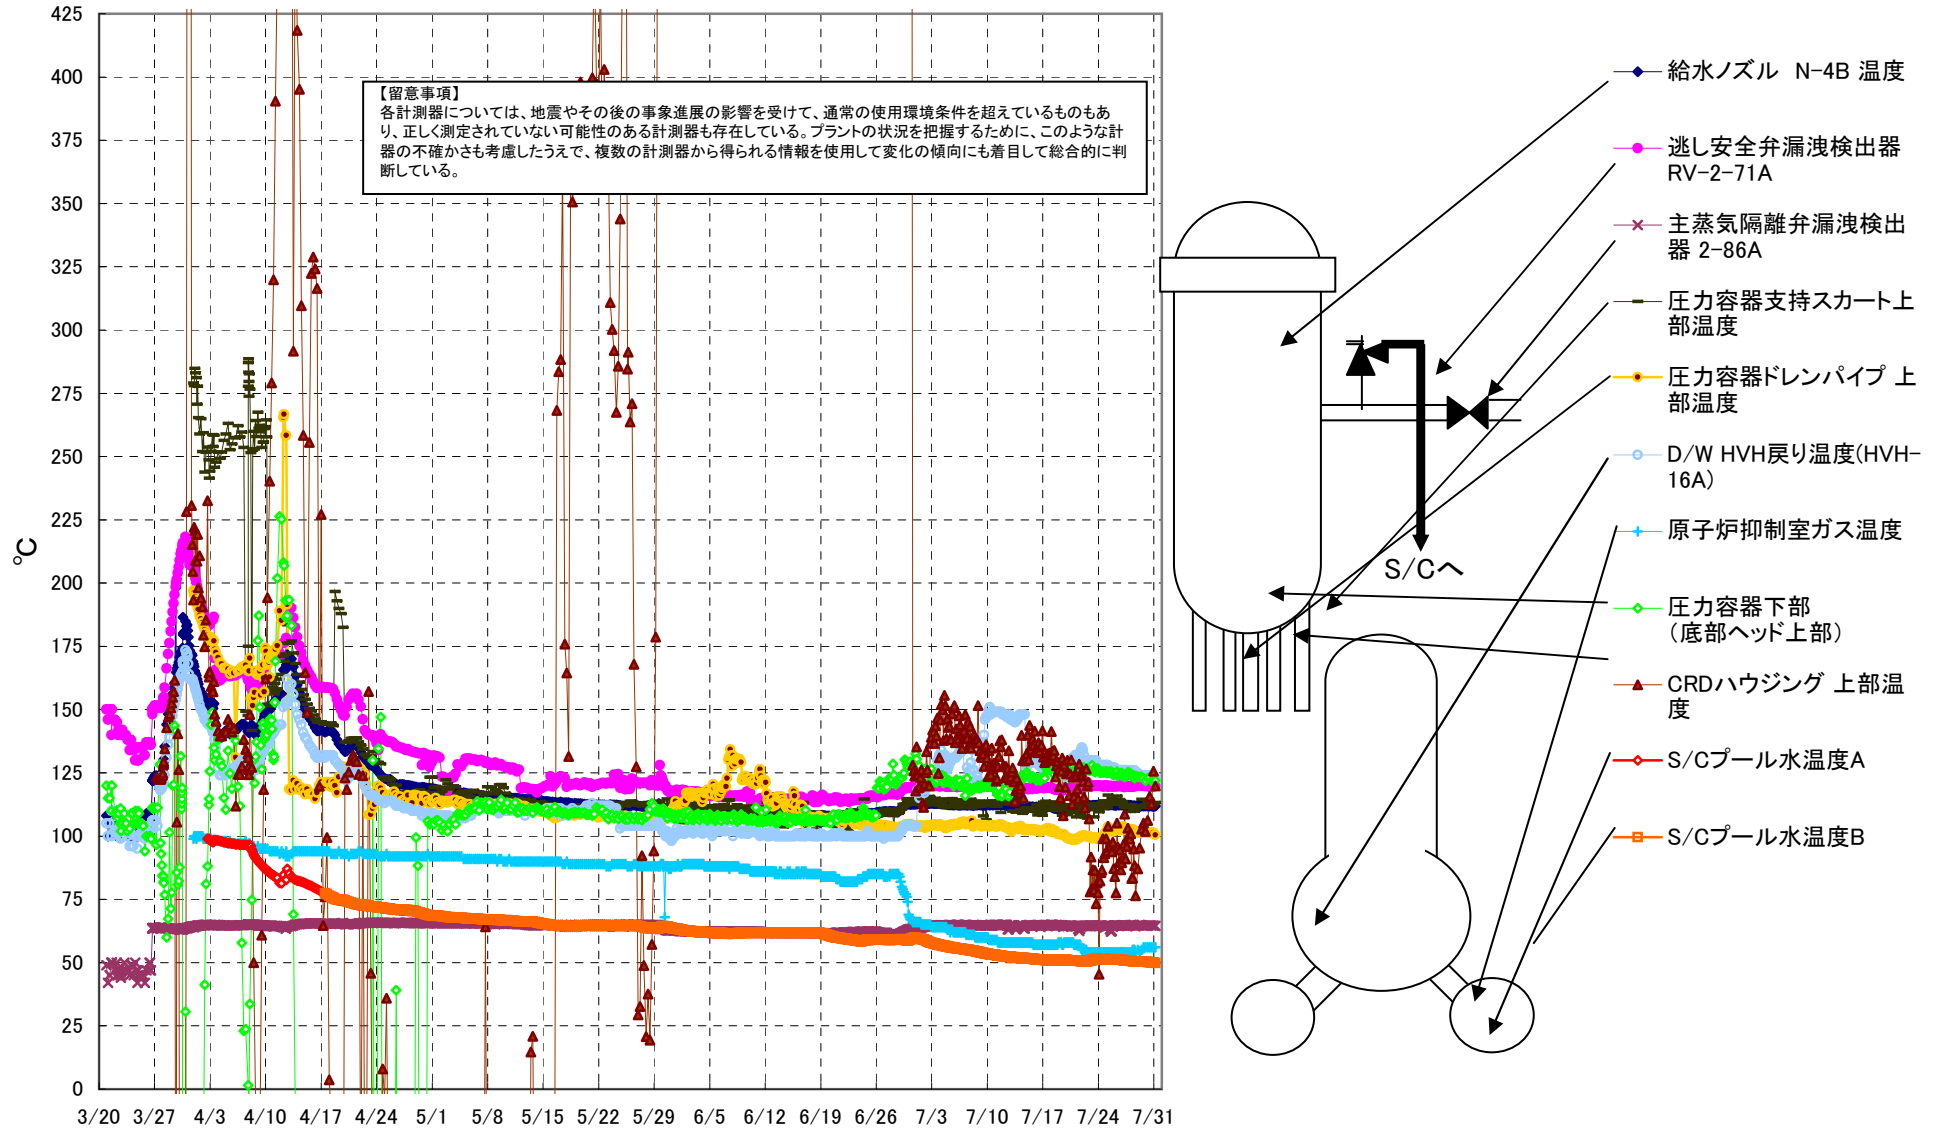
425
400
375
350
325
300
275
250
225
200
175
150
125
100
75
50
25
0

℃

3/20 3/27 4/3 4/10 4/17 4/24 5/1 5/8 5/15 5/22 5/29 6/5 6/12 6/19 6/26 7/3 7/10 7/17 7/24 7/31

【留意事項】
各計測器については、地震やその後の事象進展の影響を受けて、通常の使用環境条件を超えているものもあり、正しく測定されていない可能性のある計測器も存在している。プラントの状況を把握するために、このような計器の不確かさも考慮したうえで、複数の計測器から得られる情報を使用して変化の傾向にも着目して総合的に判断している。

S/Cへ

給水ノズル N-4B 温度
逃し安全弁漏洩検出器 RV-2-71A
主蒸気隔離弁漏洩検出器 2-86A
圧力容器支持スカート上部温度
圧力容器ドレンパイプ 上部温度
D/W HVH戻り温度(HVH-16A)
原子炉抑制室ガス温度
圧力容器下部 (底部ヘッド上部)
CRDハウジング 上部温度
S/Cプール水温度A
S/Cプール水温度B